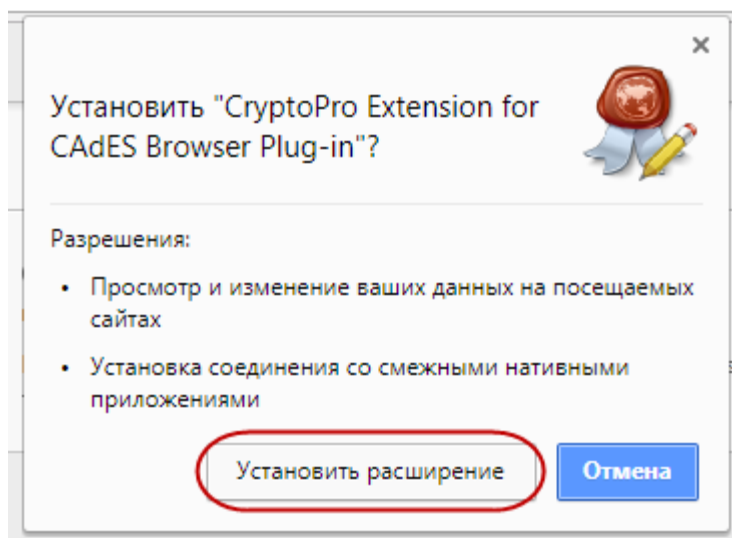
×

Установить "CryptoPro Extension for CAdES Browser Plug-in"?

Разрешения:

• Просмотр и изменение ваших данных на посещаемых сайтах

• Установка соединения со смежными нативными приложениями

Установить расширение

Отмена